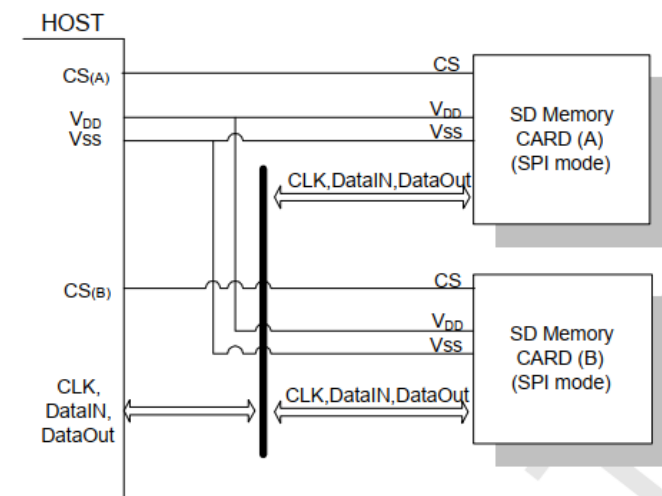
HOST

$CS_{(A)}$

$V_{DD}$

Vss

CS

$V_{DD}$

Vss

SD Memory CARD (A) (SPI mode)

CLK,DataIN,DataOut

$CS_{(B)}$

CS

$V_{DD}$

Vss

SD Memory CARD (B) (SPI mode)

CLK, DataIN, DataOut

CLK,DataIN,DataOut